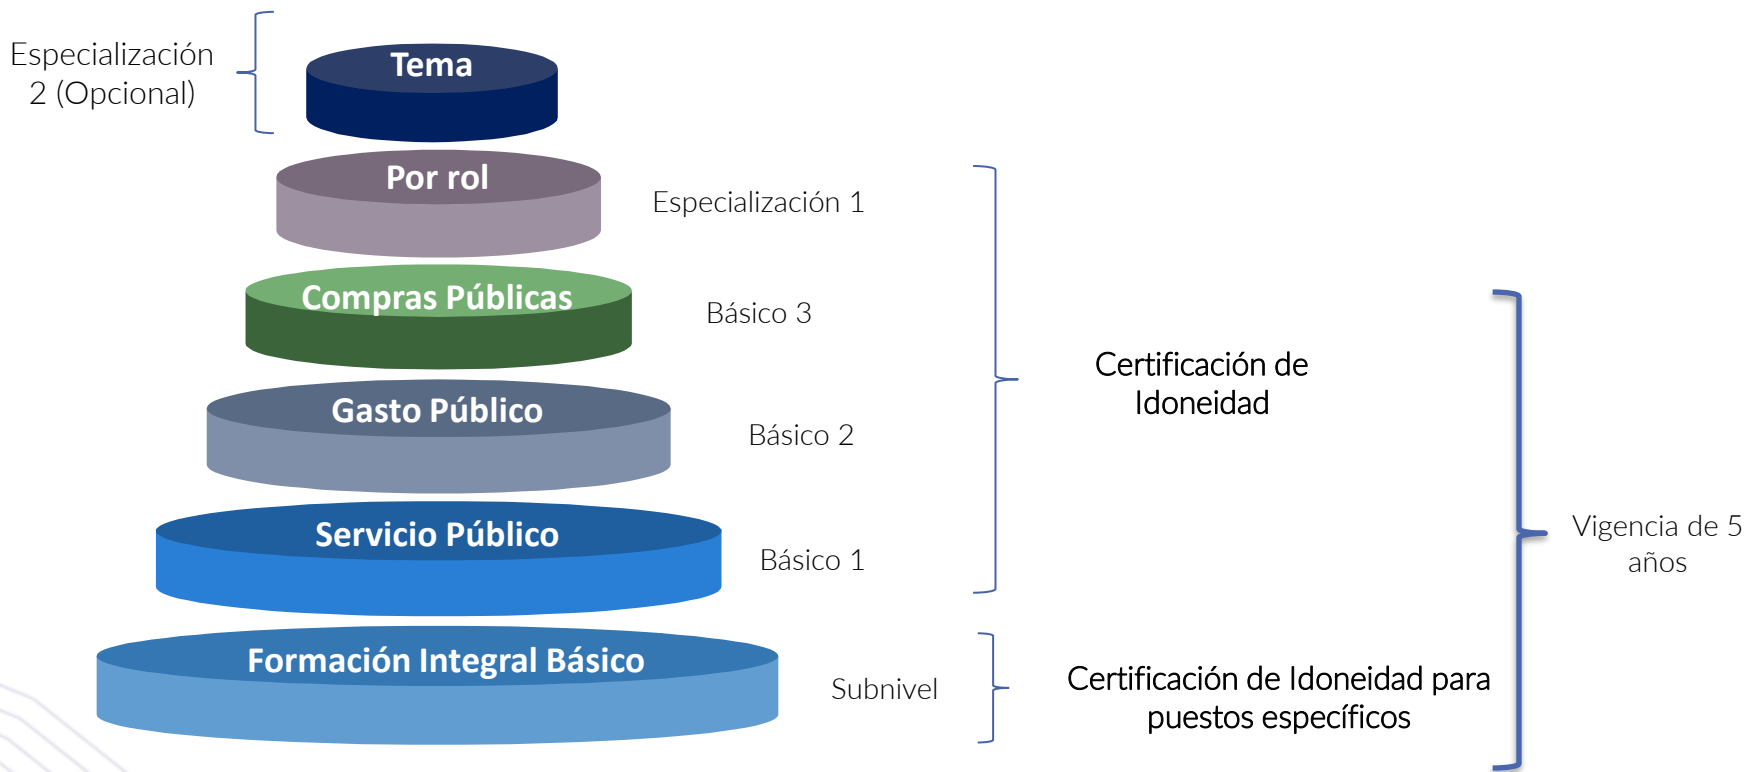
Especialización 2 (Opcional)

Tema

Por rol

Especialización 1

Compras Públicas

Básico 3

Certificación de Idoneidad

Gasto Público

Básico 2

Servicio Público

Básico 1

Vigencia de 5 años

Formación Integral Básico

Subnivel

Certificación de Idoneidad para puestos específicos